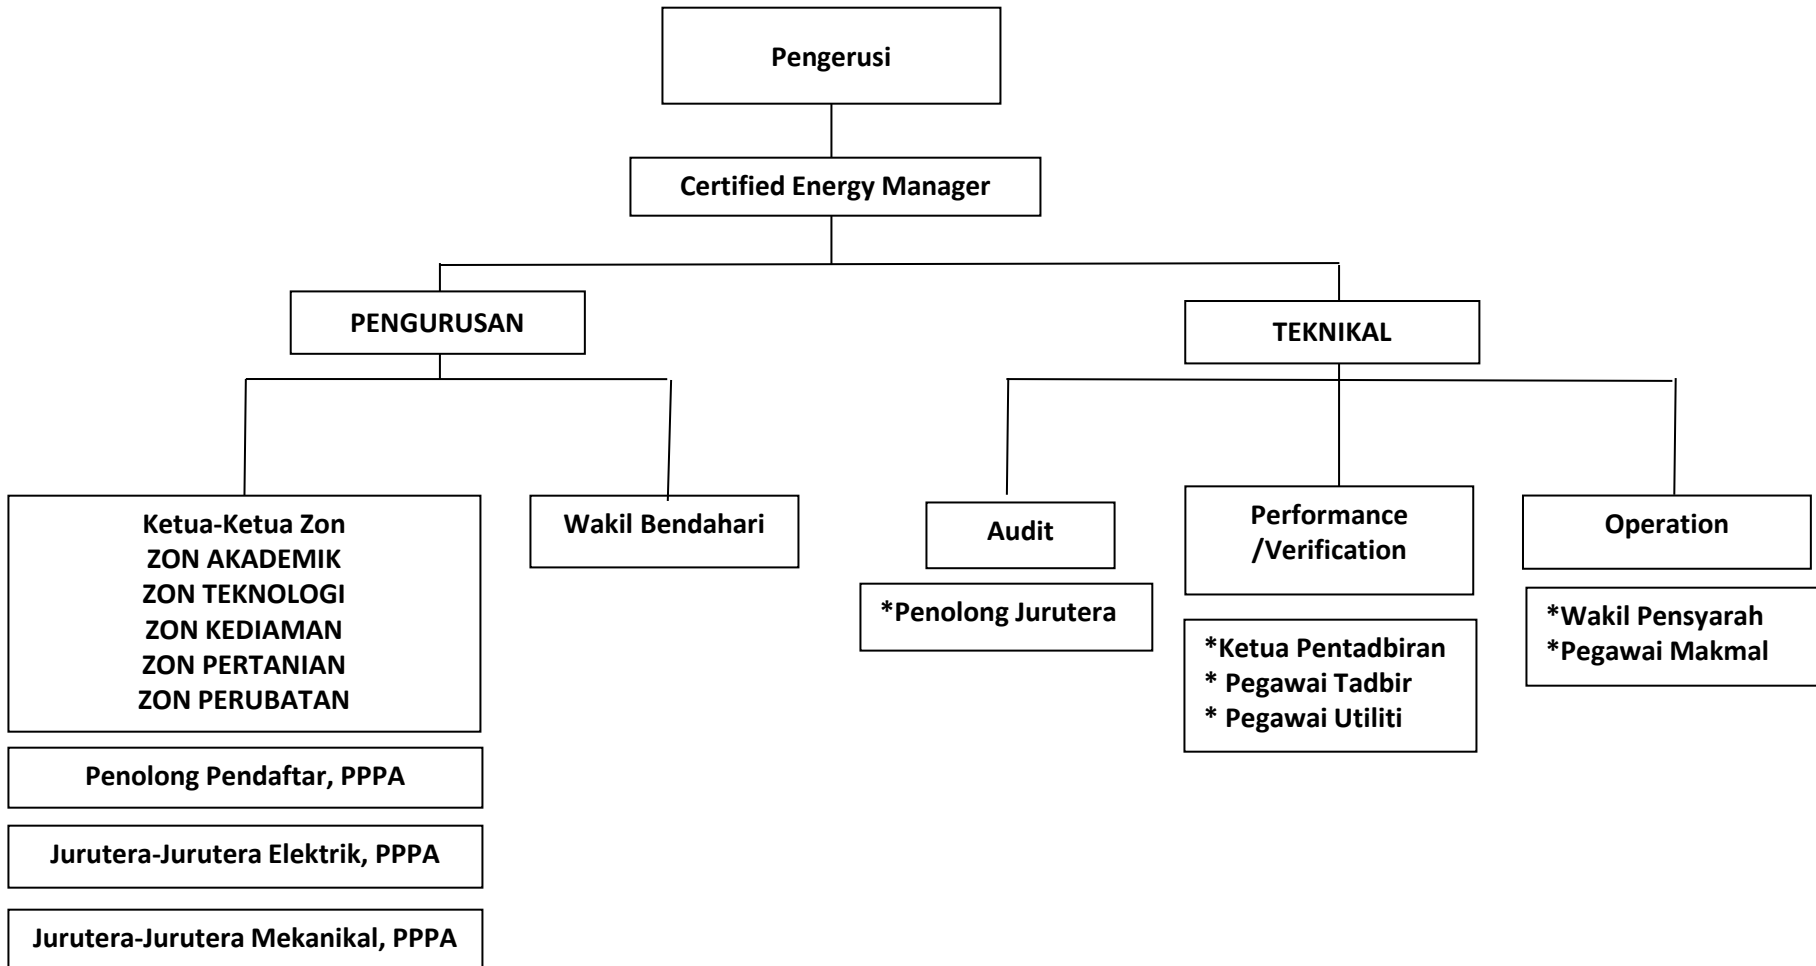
Pengerusi

Certified Energy Manager

PENGURUSAN

TEKNIKAL

Ketua-Ketua Zon
ZON AKADEMIK
ZON TEKNOLOGI
ZON KEDIAMAN
ZON PERTANIAN
ZON PERUBATAN

Penolong Pendaftar, PPPA

Jurutera-Jurutera Elektrik, PPPA

Jurutera-Jurutera Mekanikal, PPPA

Wakil Bendahari

Audit

*Penolong Jurutera

Performance /Verification

*Ketua Pentadbiran
* Pegawai Tadbir
* Pegawai Utiliti

Operation

*Wakil Pensyarah
*Pegawai Makmal